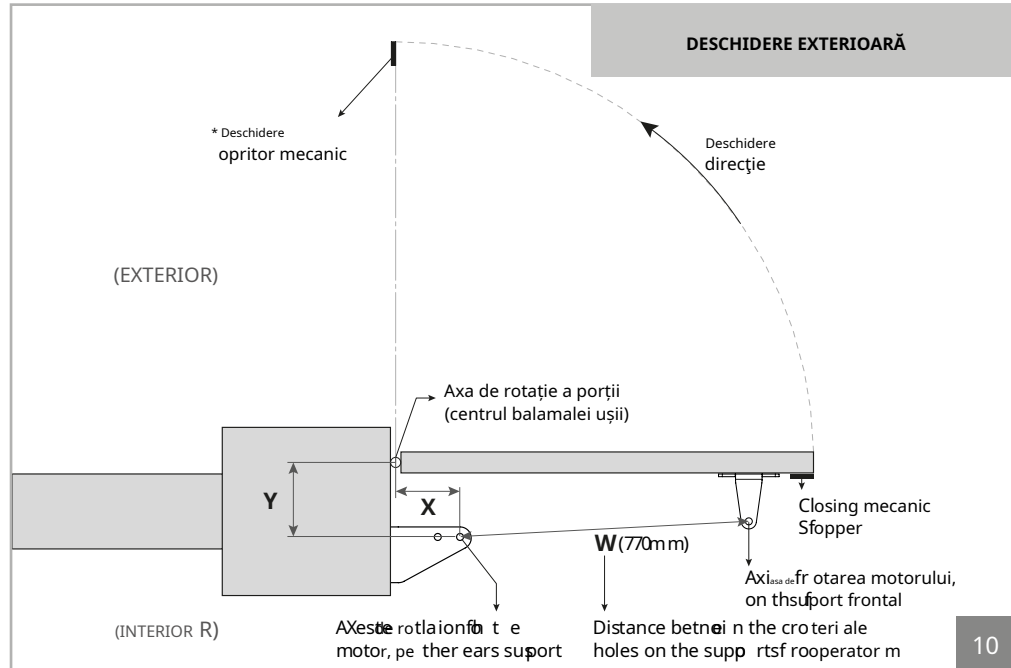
DESCHIDERE EXTERIOARĂ

* Deschidere
opritor mecanic

Deschidere
direcţie

(EXTERIOR)

Axa de rotație a porții
(centrul balamalei ușii)

Y

X

Closing mecanic
Sfopper

W(770mm)

Axiasa defr otarea motorului,
on thsufport frontal

(INTERIOR R)

AXestte rotlaionfbt t e
motor, pe ther ears susport

Distance betneei n the croteri ale
holes on the supp rtsf rooperator m

10